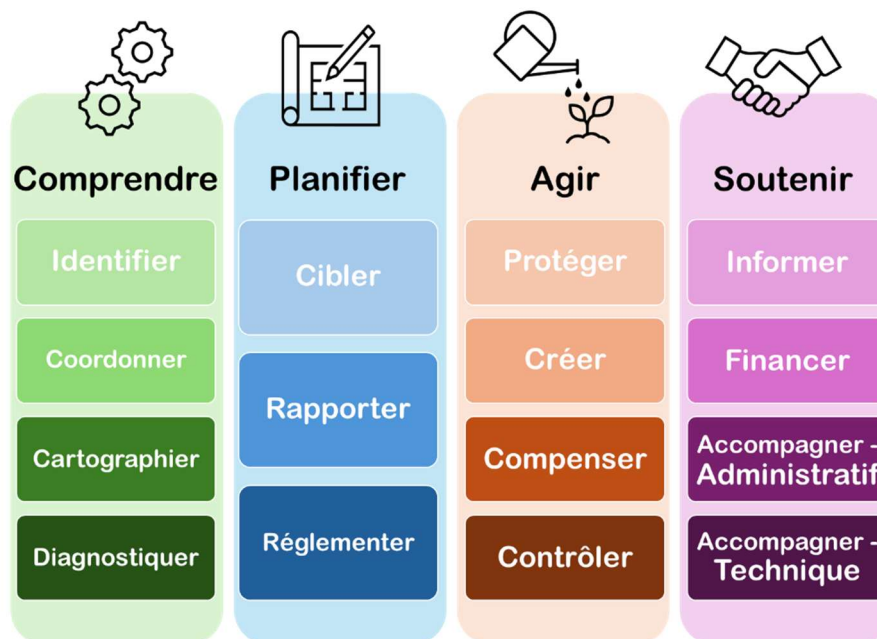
Comprendre

Identifier

Coordonner

Cartographier

Diagnostiquer

Planifier

Cibler

Rapporter

Réglementer

Agir

Protéger

Créer

Compenser

Contrôler

Soutenir

Informer

Financer

Accompagner - Administratif

Accompagner - Technique